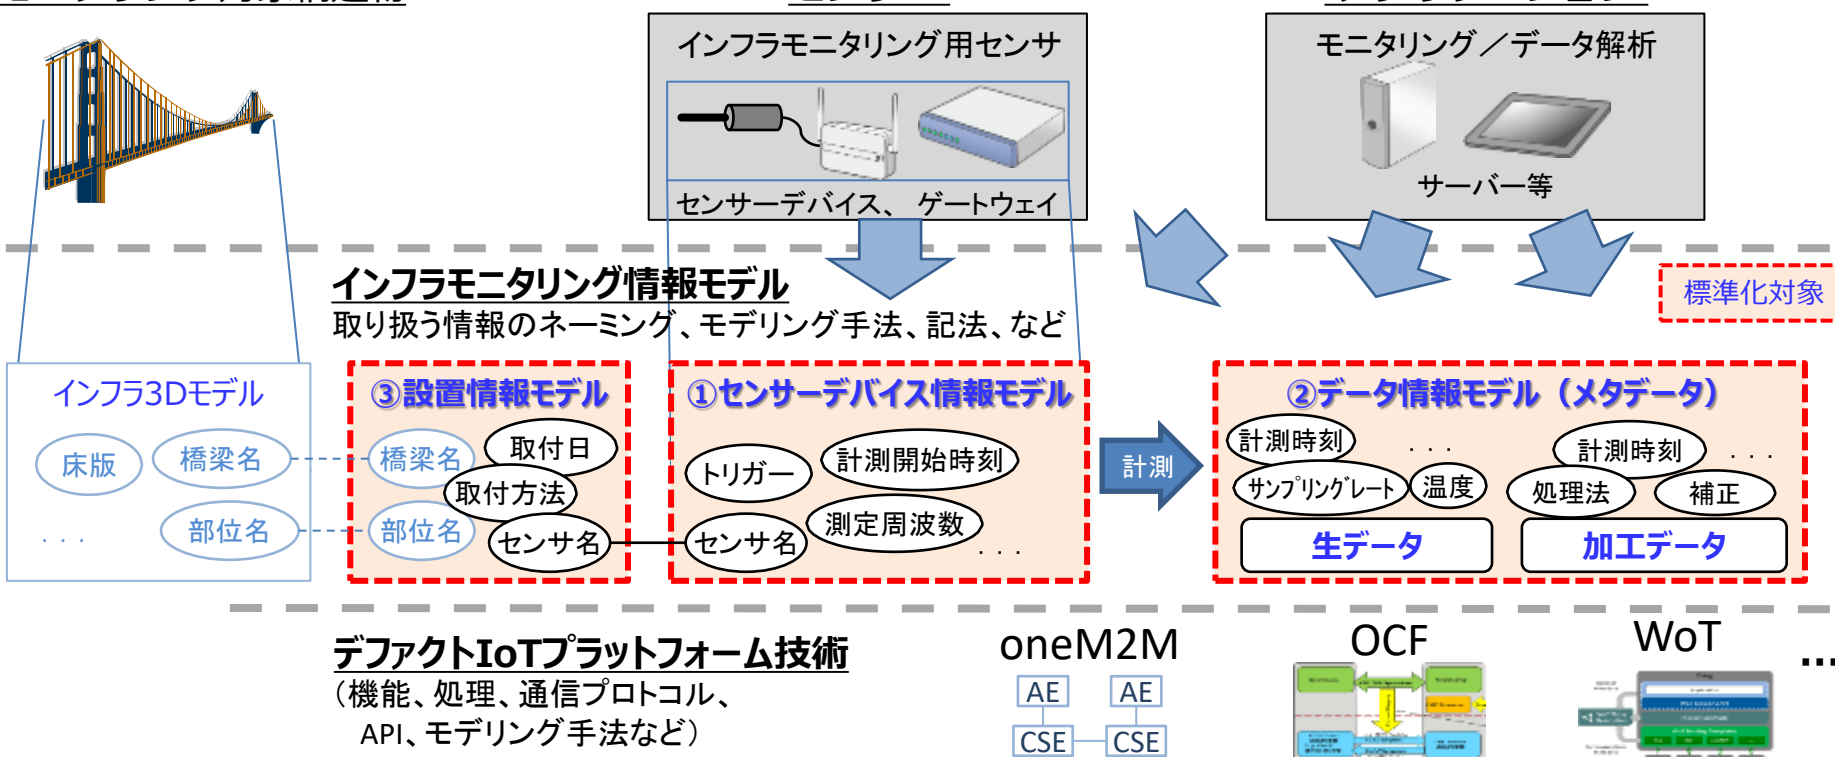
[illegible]

インフラモニタリング用センサ

センサーデバイス、 ゲートウェイ

モニタリング／データ解析

サーバー等

インフラモニタリング情報モデル
取り扱う情報のネーミング、モデリング手法、記法、など

標準化対象

インフラ3Dモデル
床版
橋梁名
部位名
. . .

③設置情報モデル
橋梁名
取付日
取付方法
部位名
センサ名

①センサーデバイス情報モデル
トリガー
計測開始時刻
測定周波数
センサ名
. . .

計測

②データ情報モデル（メタデータ）
計測時刻
. . .
サンプリングレート
温度
生データ
計測時刻
. . .
処理法
補正
加工データ

デファクトIoTプラットフォーム技術
（機能、処理、通信プロトコル、
API、モデリング手法など）

oneM2M
AE
AE
CSE
CSE

OCF

WoT

...